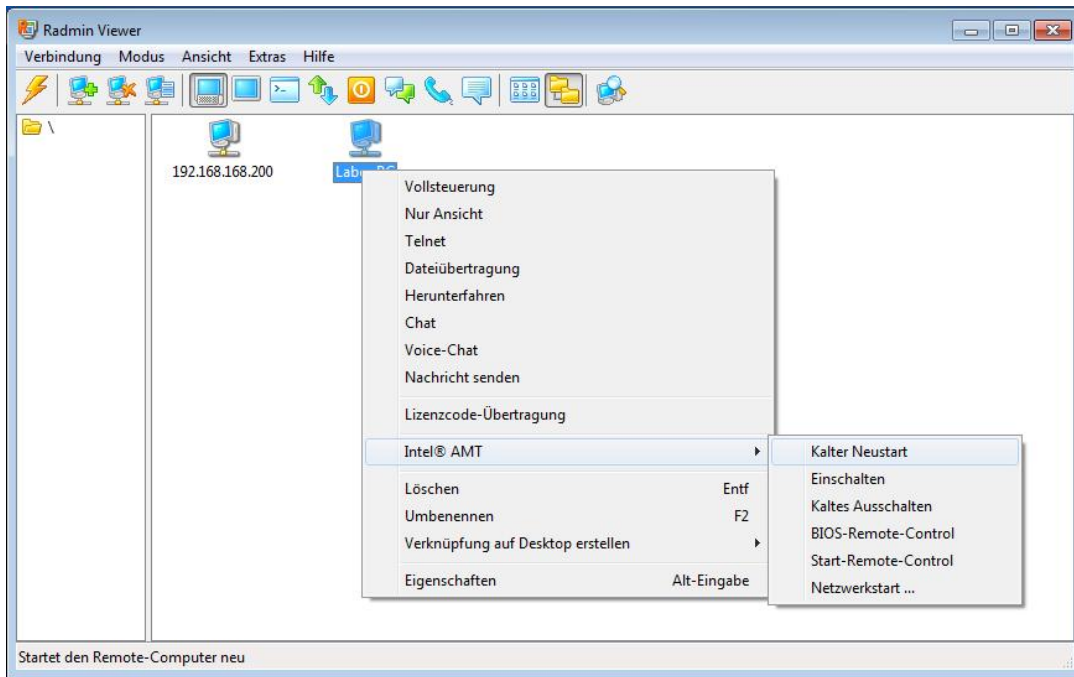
Radmin Viewer

Verbindung Modus Ansicht Extras Hilfe

\

192.168.168.200

Labo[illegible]

Vollsteuerung
Nur Ansicht
Telnet
Dateiübertragung
Herunterfahren
Chat
Voice-Chat
Nachricht senden
Lizenzcode-Übertragung
Intel® AMT
Löschen Entf
Umbenennen F2
Verknüpfung auf Desktop erstellen
Eigenschaften Alt-Eingabe

Kalter Neustart
Einschalten
Kaltes Ausschalten
BIOS-Remote-Control
Start-Remote-Control
Netzwerkstart ...

Startet den Remote-Computer neu